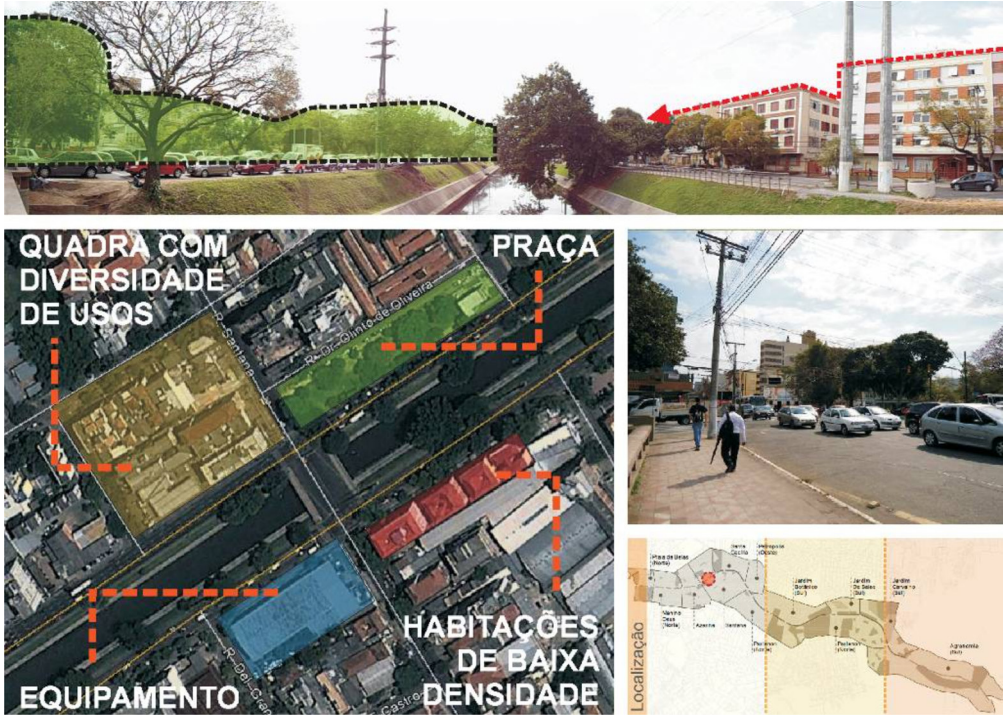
QUADRA COM DIVERSIDADE DE USOS

PRAÇA

R. Santana

R. Dr. Olinto de Oliveira

HABITAÇÕES DE BAIXA DENSIDADE

EQUIPAMENTO

R. Dr. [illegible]

Castro

Localização

Praia de Belas (Norte)

Santa Cecília

Menino Deus (Norte)

Azenha

Santana

Partenon (Norte)

Jardim Botânico (Sul)

Jardim De Salles (Sul)

Partenon (Norte)

Jardim Carvalho (Sul)

Agronomia